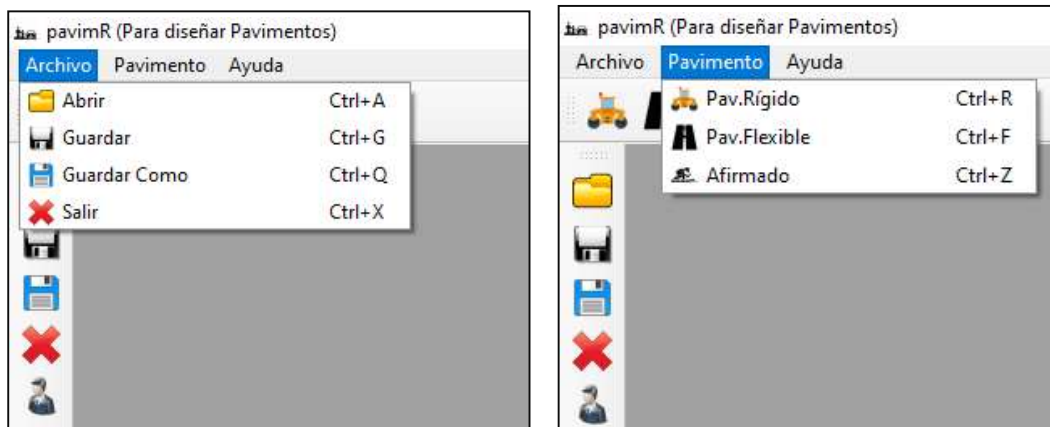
pavimR (Para diseñar Pavimentos)
Archivo Pavimento Ayuda
Abrir Ctrl+A
Guardar Ctrl+G
Guardar Como Ctrl+Q
Salir Ctrl+X

pavimR (Para diseñar Pavimentos)
Archivo Pavimento Ayuda
Pav.Rígido Ctrl+R
Pav.Flexible Ctrl+F
Afirmado Ctrl+Z